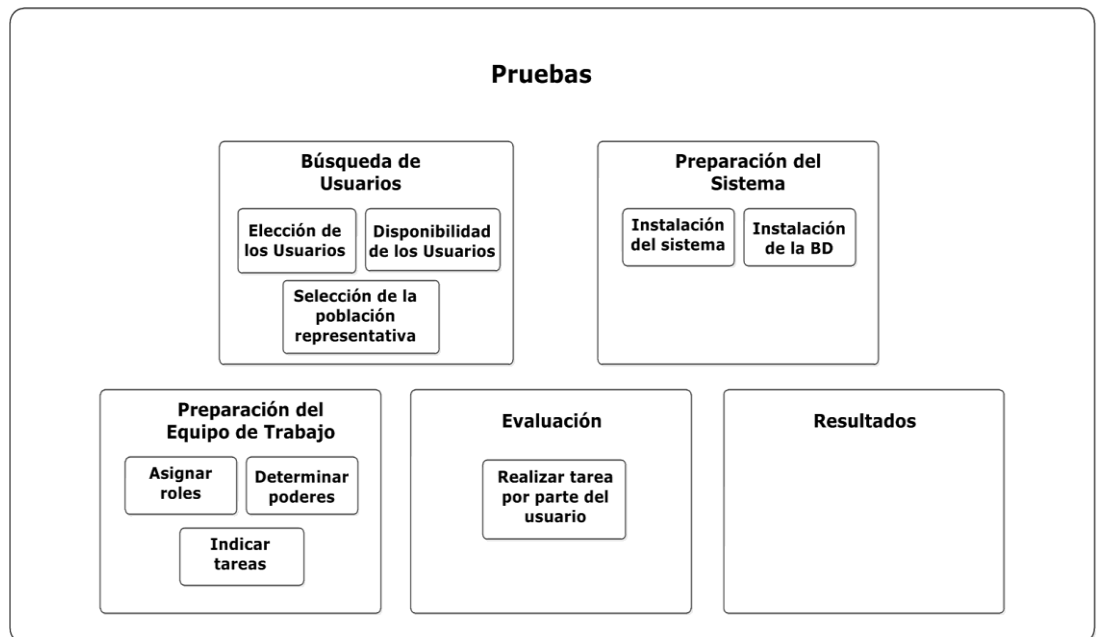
Pruebas

Búsqueda de Usuarios

Elección de los Usuarios

Disponibilidad de los Usuarios

Selección de la población representativa

Preparación del Sistema

Instalación del sistema

Instalación de la BD

Preparación del Equipo de Trabajo

Asignar roles

Determinar poderes

Indicar tareas

Evaluación

Realizar tarea por parte del usuario

Resultados